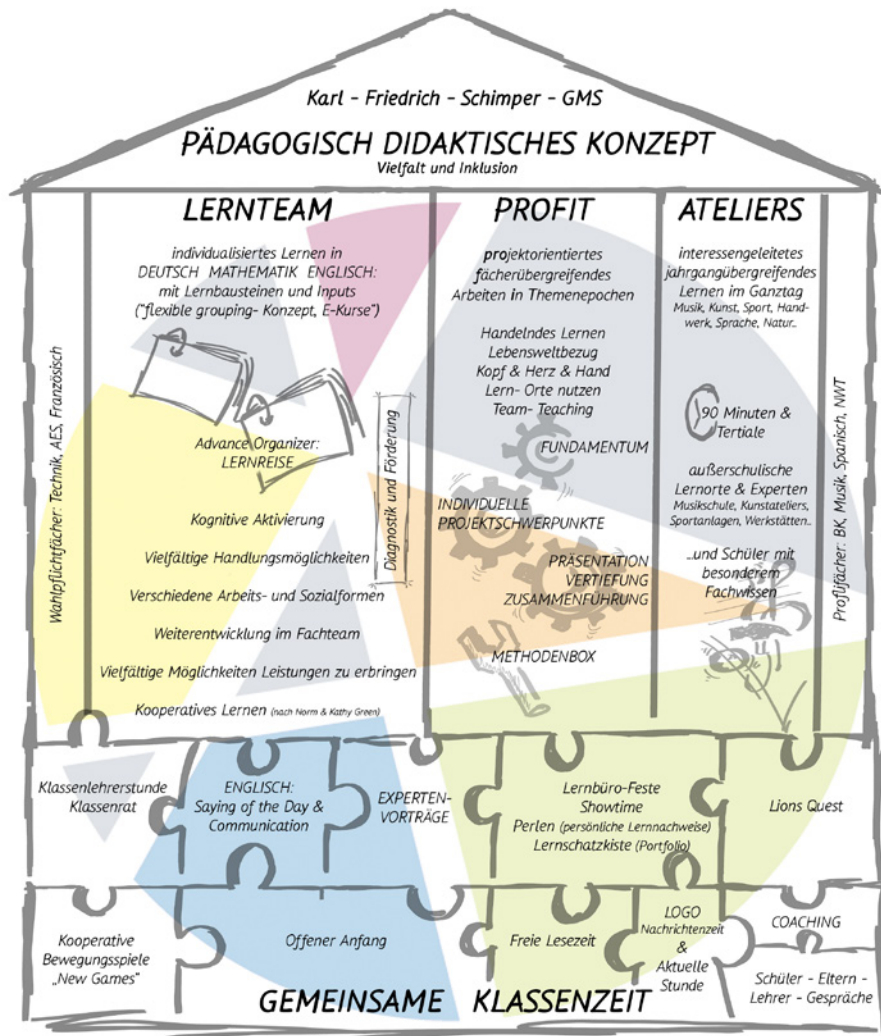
Karl - Friedrich - Schimper - GMS

PÄDAGOGISCH DIDAKTISCHES KONZEPT
Vielfalt und Inklusion

Wahlpflichtfächer: Technik, AES, Französisch

LERNTEAM

individualisiertes Lernen in DEUTSCH MATHEMATIK ENGLISCH: mit Lernbausteinen und Inputs ("flexible grouping- Konzept, E-Kurse")

Advance Organizer: LERNREISE

Diagnostik und Förderung

Kognitive Aktivierung

Vielfältige Handlungsmöglichkeiten

Verschiedene Arbeits- und Sozialformen

Weiterentwicklung im Fachteam

Vielfältige Möglichkeiten Leistungen zu erbringen

Kooperatives Lernen (nach Norm & Kathy Green)

PROFIT

projektorientiertes fächerübergreifendes Arbeiten in Themenepochen

Handelndes Lernen
Lebensweltbezug
Kopf & Herz & Hand
Lern- Orte nutzen
Team- Teaching

FUNDAMENTUM

INDIVIDUELLE PROJEKTSCHWERPUNKTE

PRÄSENTATION
VERTIEFUNG
ZUSAMMENFÜHRUNG

METHODENBOX

ATELIERS

interessengeleitetes jahrgangübergreifendes Lernen im Ganztag
Musik, Kunst, Sport, Handwerk, Sprache, Natur...

90 Minuten & Tertiale

außerschulische Lernorte & Experten
Musikschule, Kunstateliers, Sportanlagen, Werkstätten...

...und Schüler mit besonderem Fachwissen

Profilfächer: BK, Musik, Spanisch, NWT

Klassenlehrerstunde
Klassenrat

ENGLISCH:
Saying of the Day & Communication

EXPERTEN-VORTRÄGE

Lernbüro-Feste
Showtime
Perlen (persönliche Lernnachweise)
Lernschatzkiste (Portfolio)

Lions Quest

Kooperative Bewegungsspiele „New Games"

Offener Anfang

Freie Lesezeit

LOGO
Nachrichtenzeit
&
Aktuelle Stunde

COACHING

Schüler - Eltern - Lehrer - Gespräche

GEMEINSAME KLASSENZEIT